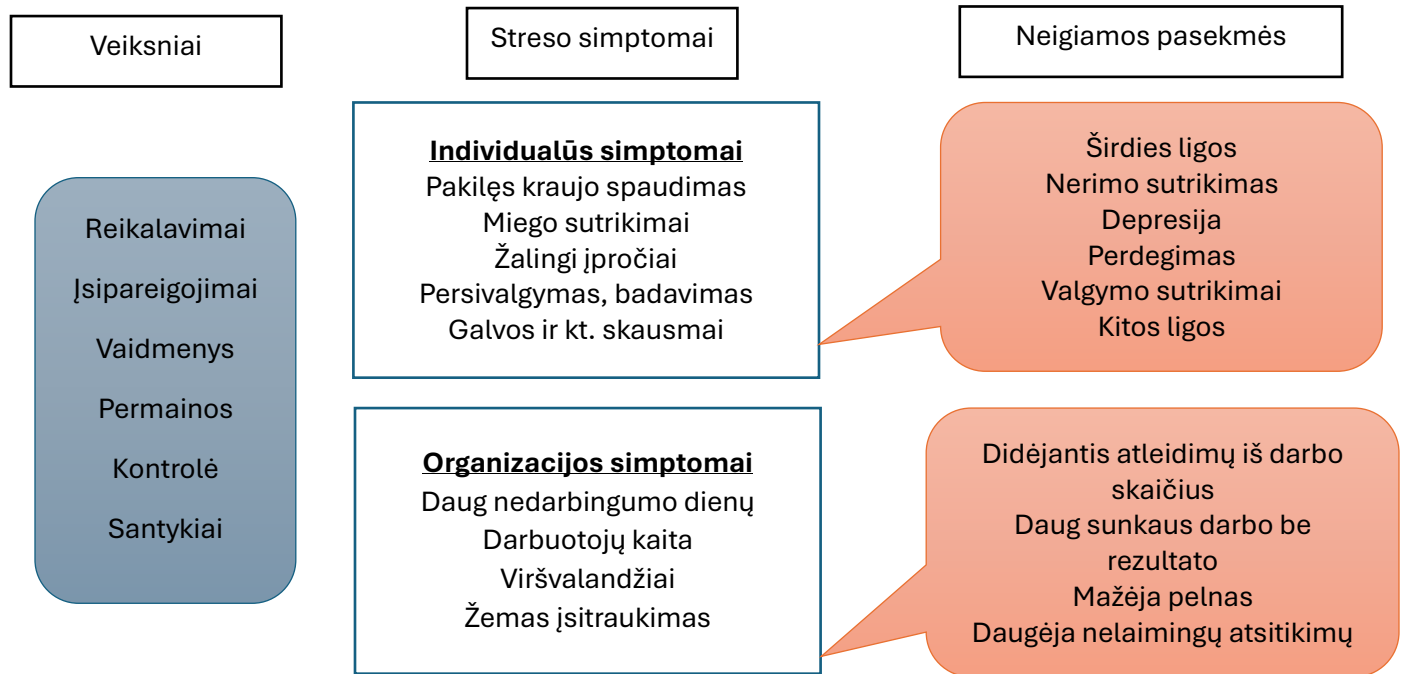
Veiksniai

Streso simptomai

Neigiamos pasekmės

Reikalavimai
Įsipareigojimai
Vaidmenys
Permainos
Kontrolė
Santykiai

Individualūs simptomai
Pakilęs kraujo spaudimas
Miego sutrikimai
Žalingi įpročiai
Persivalgymas, badavimas
Galvos ir kt. skausmai

Širdies ligos
Nerimo sutrikimas
Depresija
Perdegimas
Valgymo sutrikimai
Kitos ligos

Organizacijos simptomai
Daug nedarbingumo dienų
Darbuotojų kaita
Viršvalandžiai
Žemas įsitraukimas

Didėjantis atleidimų iš darbo skaičius
Daug sunkaus darbo be rezultato
Mažėja pelnas
Daugėja nelaimingų atsitikimų